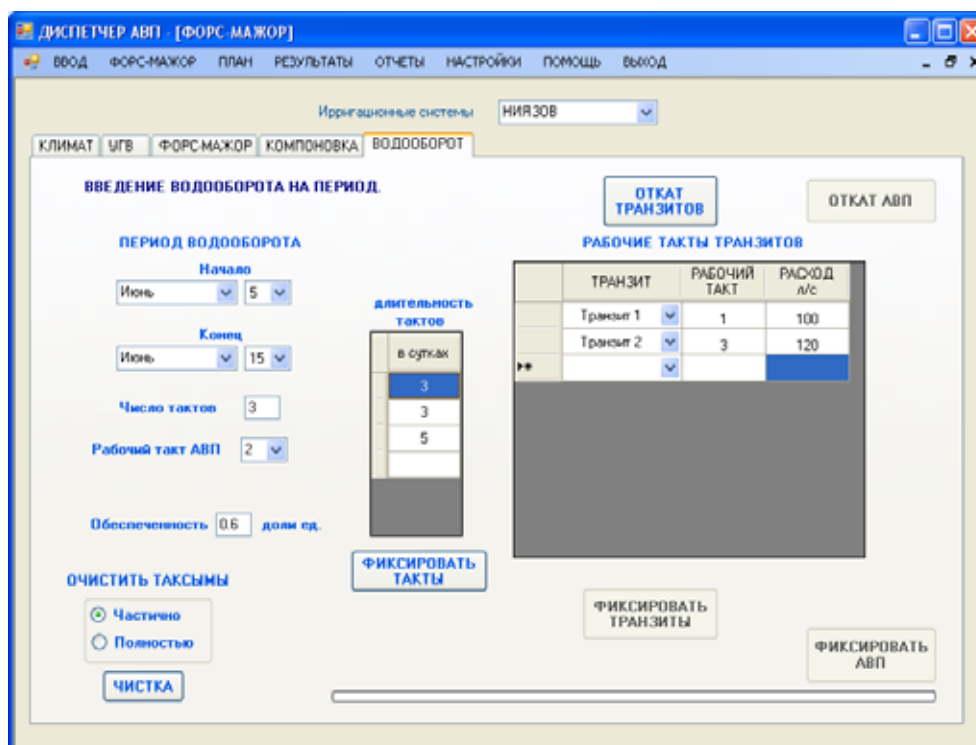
ДИСПЕТЧЕР АВП - [ФОРС-МАЖОР]

ВВОД ФОРС-МАЖОР ПЛАН РЕЗУЛЬТАТЫ ОТЧЕТЫ НАСТРОЙКИ ПОМОЩЬ ВЫХОД

Ирригационные системы НИЯЗОВ

КЛИМАТ УГВ ФОРС-МАЖОР КОМПОНОВКА ВОДООБОРОТ

ВВЕДЕНИЕ ВОДООБОРОТА НА ПЕРИОД.

ОТКАТ ТРАНЗИТОВ

ОТКАТ АВП

ПЕРИОД ВОДООБОРОТА

Начало

Июнь 5

Конец

Июнь 15

Число тактов 3

Рабочий такт АВП 2

Обеспеченность 0.6 доли ед.

длительность тактов

| в сутках |
|---|
| 3 |
| 3 |
| 5 |
| |

РАБОЧИЕ ТАКТЫ ТРАНЗИТОВ

| ТРАНЗИТ | РАБОЧИЙ ТАКТ | РАСХОД л/с |
|---|---|---|
| Транзит 1 | 1 | 100 |
| Транзит 2 | 3 | 120 |
| | | |

ФИКСИРОВАТЬ ТАКТЫ

ОЧИСТИТЬ ТАКСЫМЫ

Частично

Полностью

ЧИСТКА

ФИКСИРОВАТЬ ТРАНЗИТЫ

ФИКСИРОВАТЬ АВП